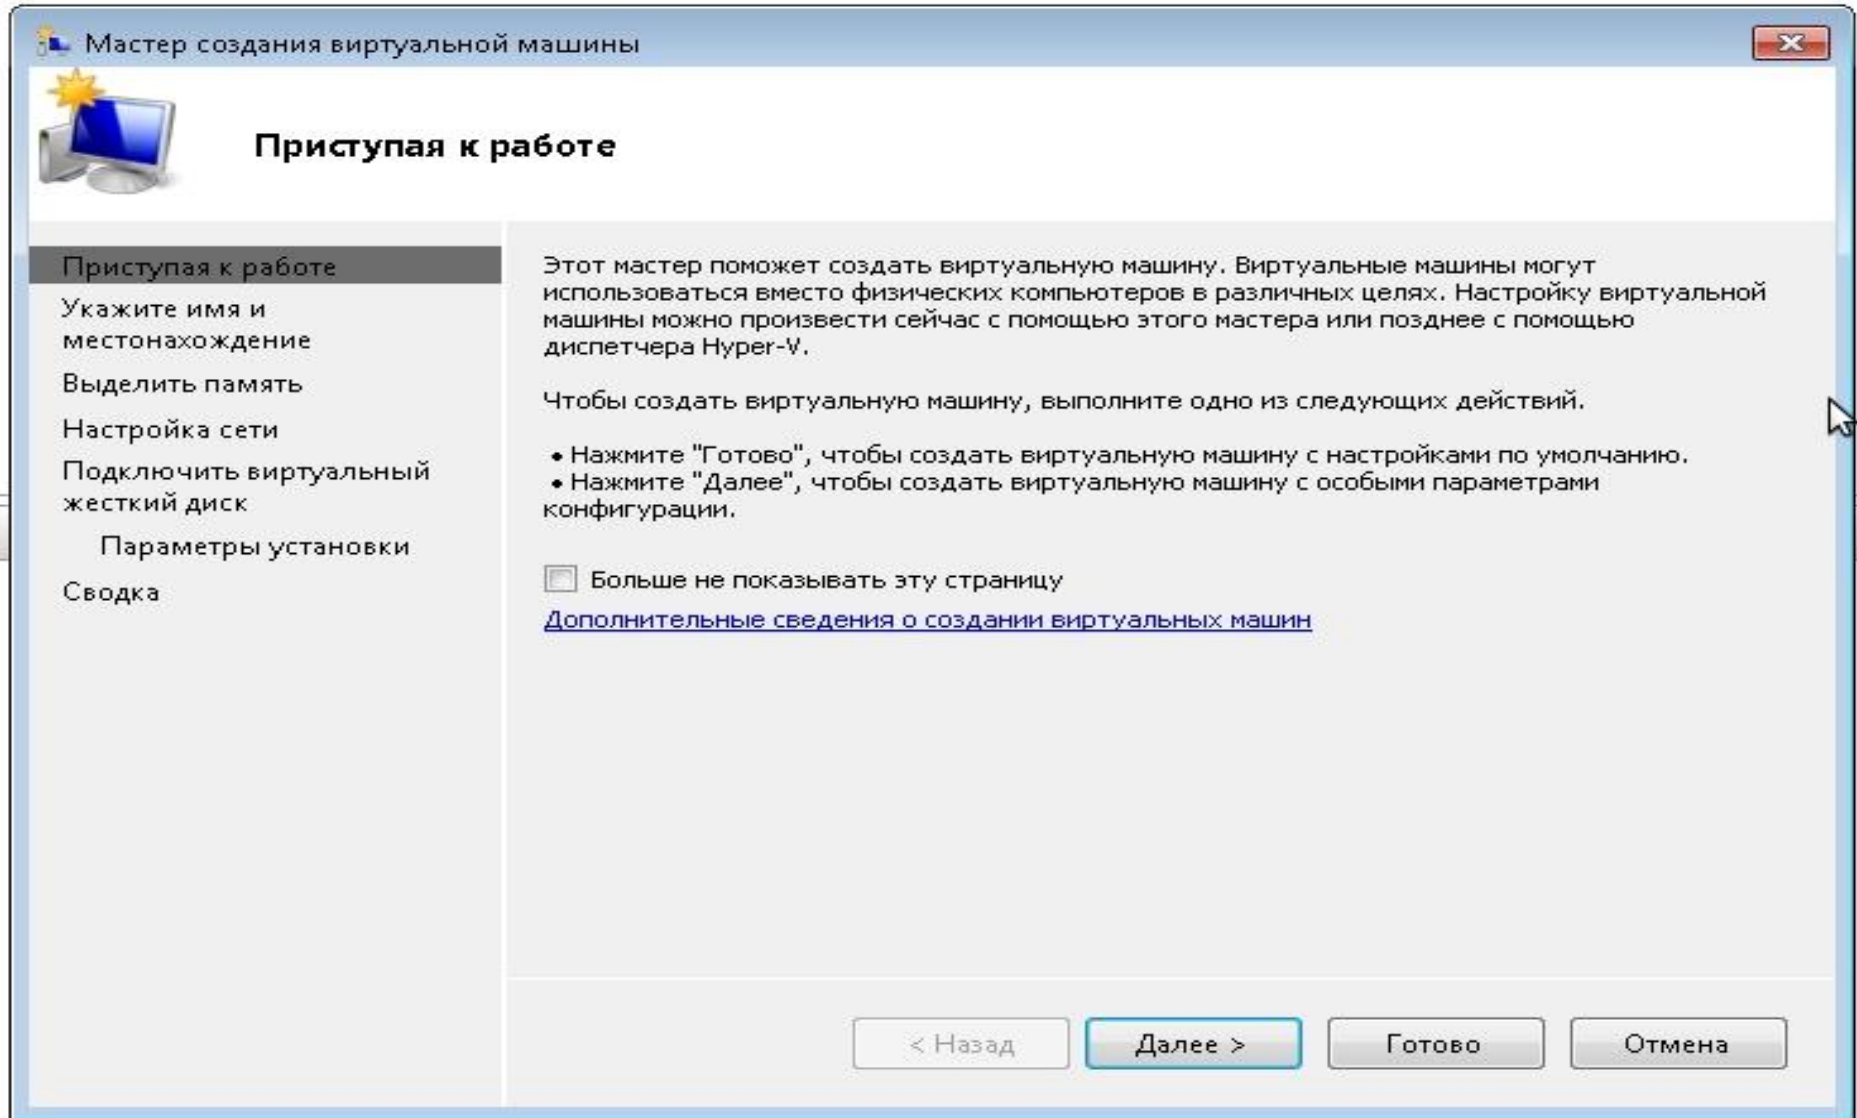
Мастер создания виртуальной машины

Приступая к работе

Приступая к работе
Укажите имя и местонахождение
Выделить память
Настройка сети
Подключить виртуальный жесткий диск
Параметры установки
Сводка

Этот мастер поможет создать виртуальную машину. Виртуальные машины могут использоваться вместо физических компьютеров в различных целях. Настройку виртуальной машины можно произвести сейчас с помощью этого мастера или позднее с помощью диспетчера Hyper-V.

Чтобы создать виртуальную машину, выполните одно из следующих действий.

• Нажмите "Готово", чтобы создать виртуальную машину с настройками по умолчанию.
• Нажмите "Далее", чтобы создать виртуальную машину с особыми параметрами конфигурации.

Больше не показывать эту страницу

Дополнительные сведения о создании виртуальных машин

< Назад
Далее >
Готово
Отмена